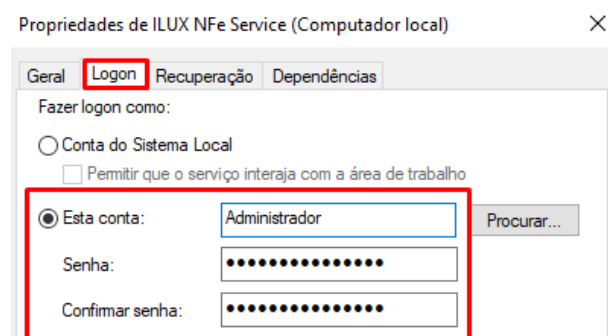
Propriedades de ILUX NFe Service (Computador local)

×

Geral | Logon | Recuperação | Dependências

Fazer logon como:

Conta do Sistema Local

Permitir que o serviço interaja com a área de trabalho

Esta conta: Administrador

Procurar...

Senha: •••••••••••••••

Confirmar senha: •••••••••••••••